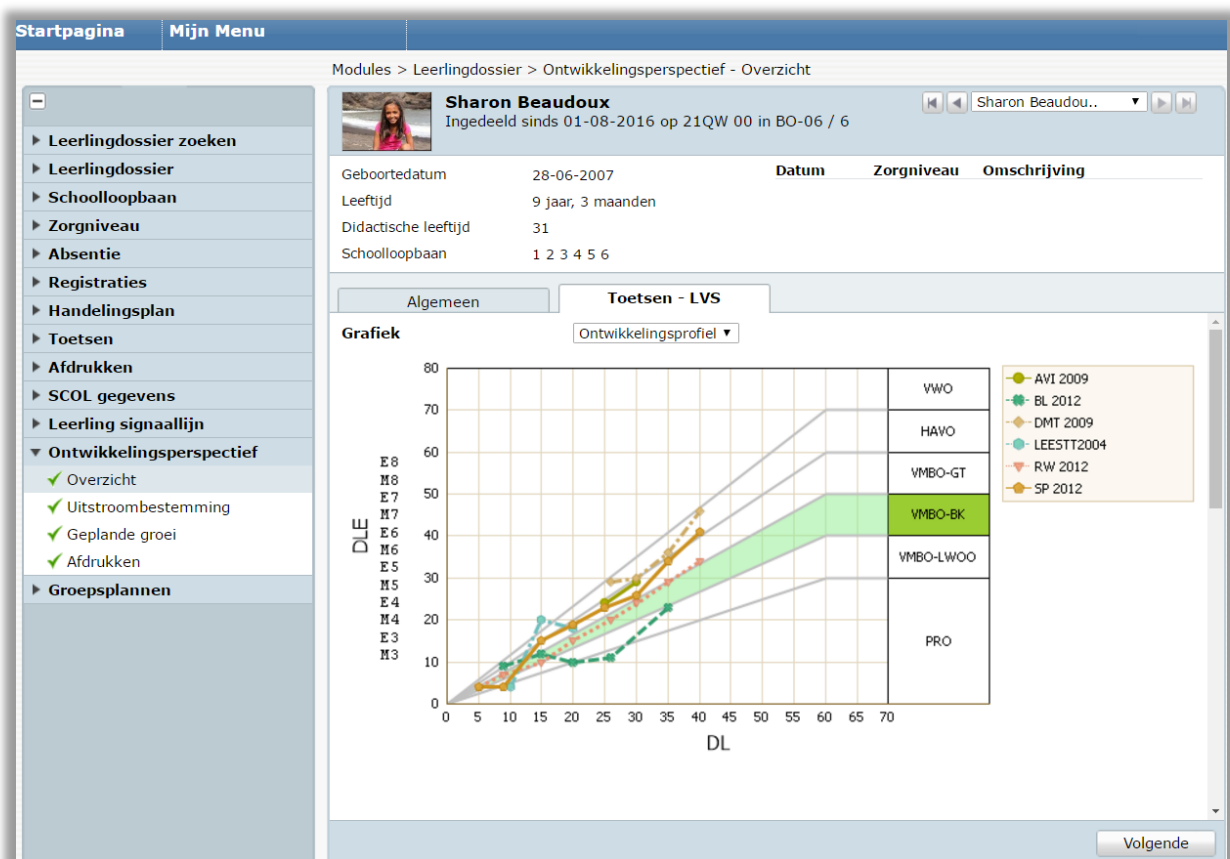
Startpagina Mijn Menu

Modules > Leerlingdossier > Ontwikkelingsperspectief - Overzicht

Leerlingdossier zoeken
Leerlingdossier
Schoolloopbaan
Zorgniveau
Absentie
Registraties
Handelingsplan
Toetsen
Afdrukken
SCOL gegevens
Leerling signaallijn
Ontwikkelingsperspectief
Overzicht
Uitstroombestemming
Geplande groei
Afdrukken
Groepsplannen

Sharon Beaudoux
Ingedeeld sinds 01-08-2016 op 21QW 00 in BO-06 / 6

Sharon Beaudou..

Geboortedatum 28-06-2007
Leeftijd 9 jaar, 3 maanden
Didactische leeftijd 31
Schoolloopbaan 1 2 3 4 5 6

| Datum | Zorgniveau | Omschrijving |
|---|---|---|

Algemeen
Toetsen - LVS

Grafiek
Ontwikkelingsprofiel

80
70
60
50
40
30
20
10
0
E8
M8
E7
M7
E6
M6
E5
M5
E4
M4
E3
M3
DLE
0 5 10 15 20 25 30 35 40 45 50 55 60 65 70
DL

VWO
HAVO
VMBO-GT
VMBO-BK
VMBO-LWOO
PRO

AVI 2009
BL 2012
DMT 2009
LEESTT2004
RW 2012
SP 2012

Volgende